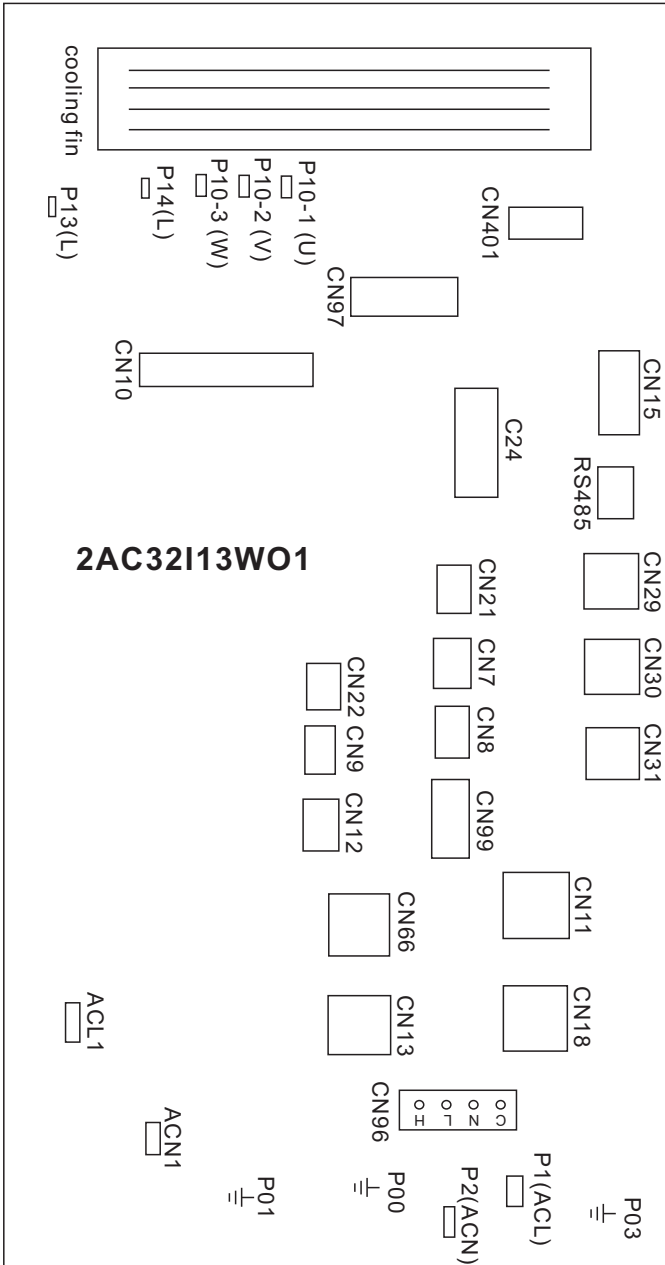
cooling fin
P13(L)
P14(L)
P10-3 (W)
P10-2 (V)
P10-1 (U)
CN401
CN97
CN10
CN15
C24
RS485
2AC32I13WO1
CN21
CN29
CN7
CN30
CN22
CN9
CN8
CN31
CN12
CN99
CN66
CN11
ACL1
CN13
CN18
CN96
H
L
N
C
ACN1
P01
P00
P2(ACN)
P1(ACL)
P03